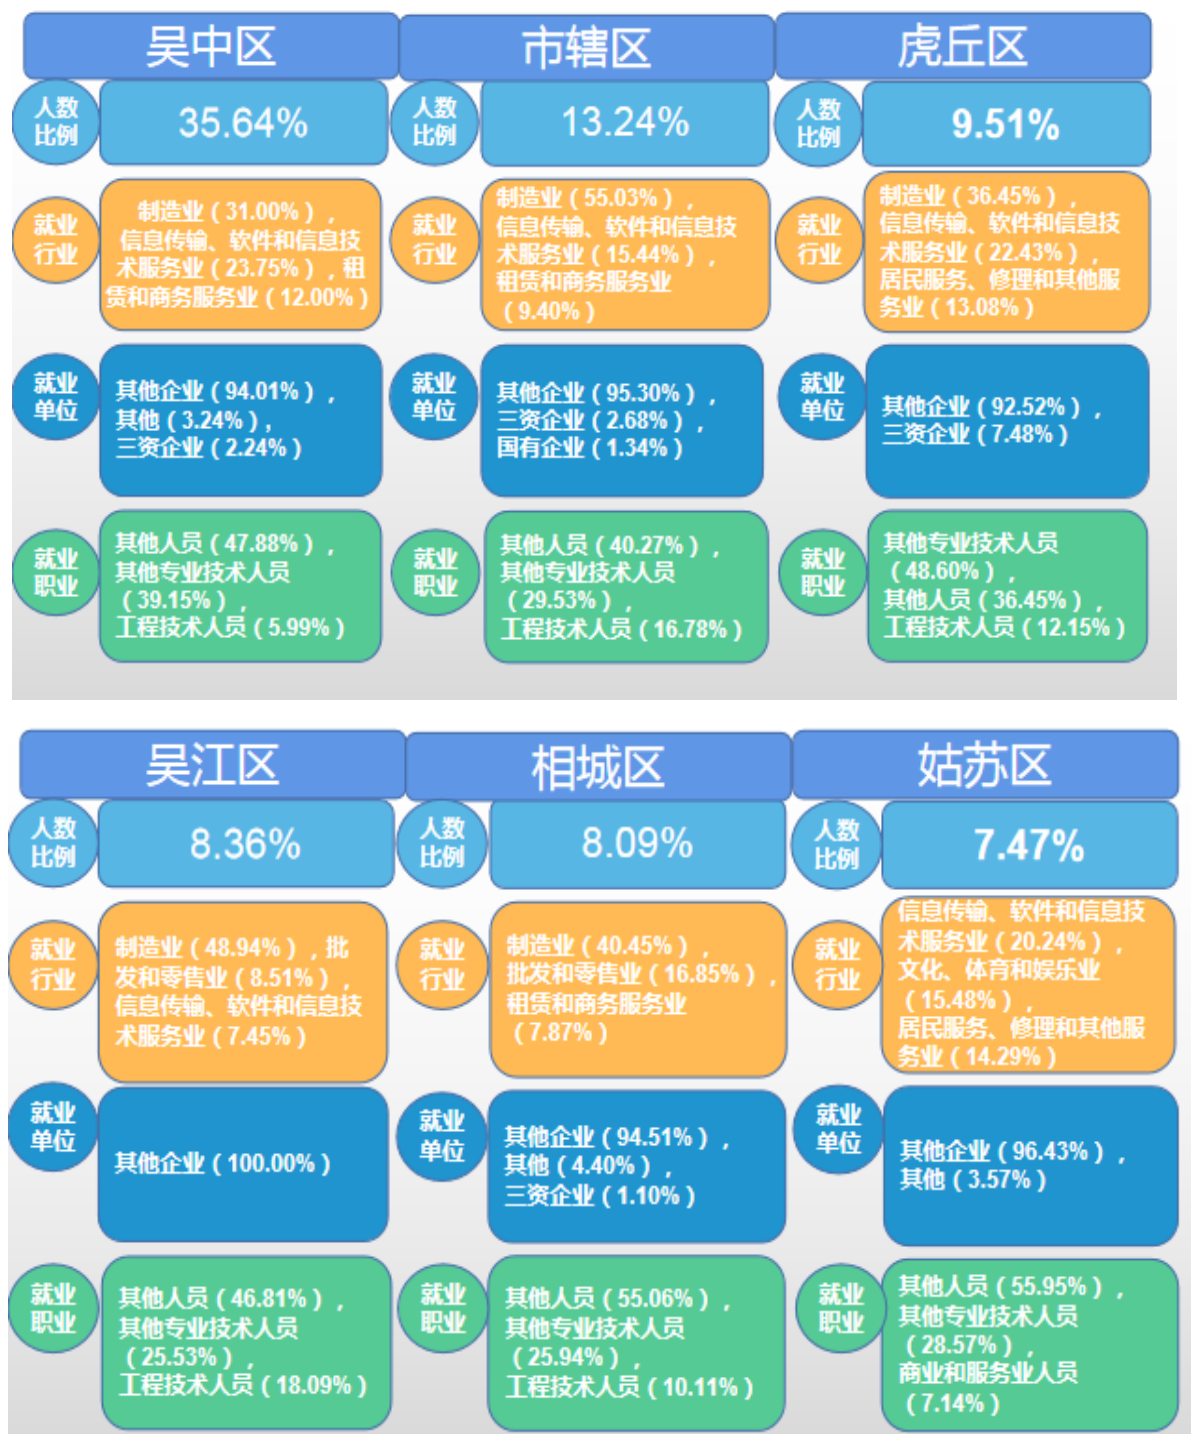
吴中区

人数比例 35.64%

就业行业 制造业（31.00%），信息传输、软件和信息技术服务业（23.75%），租赁和商务服务业（12.00%）

就业单位 其他企业（94.01%），其他（3.24%），三资企业（2.24%）

就业职业 其他人员（47.88%），其他专业技术人员（39.15%），工程技术人员（5.99%）

市辖区

人数比例 13.24%

就业行业 制造业（55.03%），信息传输、软件和信息技术服务业（15.44%），租赁和商务服务业（9.40%）

就业单位 其他企业（95.30%），三资企业（2.68%），国有企业（1.34%）

就业职业 其他人员（40.27%），其他专业技术人员（29.53%），工程技术人员（16.78%）

虎丘区

人数比例 9.51%

就业行业 制造业（36.45%），信息传输、软件和信息技术服务业（22.43%），居民服务、修理和其他服务业（13.08%）

就业单位 其他企业（92.52%），三资企业（7.48%）

就业职业 其他专业技术人员（48.60%），其他人员（36.45%），工程技术人员（12.15%）

吴江区

人数比例 8.36%

就业行业 制造业（48.94%），批发和零售业（8.51%），信息传输、软件和信息技术服务业（7.45%）

就业单位 其他企业（100.00%）

就业职业 其他人员（46.81%），其他专业技术人员（25.53%），工程技术人员（18.09%）

相城区

人数比例 8.09%

就业行业 制造业（40.45%），批发和零售业（16.85%），租赁和商务服务业（7.87%）

就业单位 其他企业（94.51%），其他（4.40%），三资企业（1.10%）

就业职业 其他人员（55.06%），其他专业技术人员（25.94%），工程技术人员（10.11%）

姑苏区

人数比例 7.47%

就业行业 信息传输、软件和信息技术服务业（20.24%），文化、体育和娱乐业（15.48%），居民服务、修理和其他服务业（14.29%）

就业单位 其他企业（96.43%），其他（3.57%）

就业职业 其他人员（55.95%），其他专业技术人员（28.57%），商业和服务业人员（7.14%）